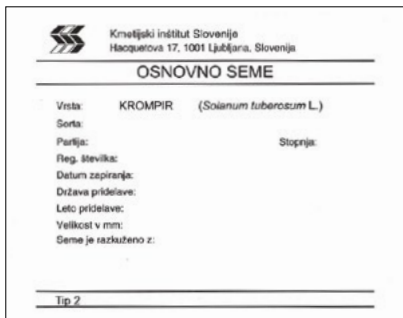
Kmetijski inštitut Slovenije
Hacquetova 17, 1001 Ljubljana, Slovenija

OSNOVNO SEME

Vrsta: KROMPIR (*Solanum tuberosum* L.)
Sorta:
Partija: Stopnja:
Reg. številka:
Datum zapiranja:
Država pridelave:
Leto pridelave:
Velikost v mm:
Seme je razkuženo z:

Tip 2